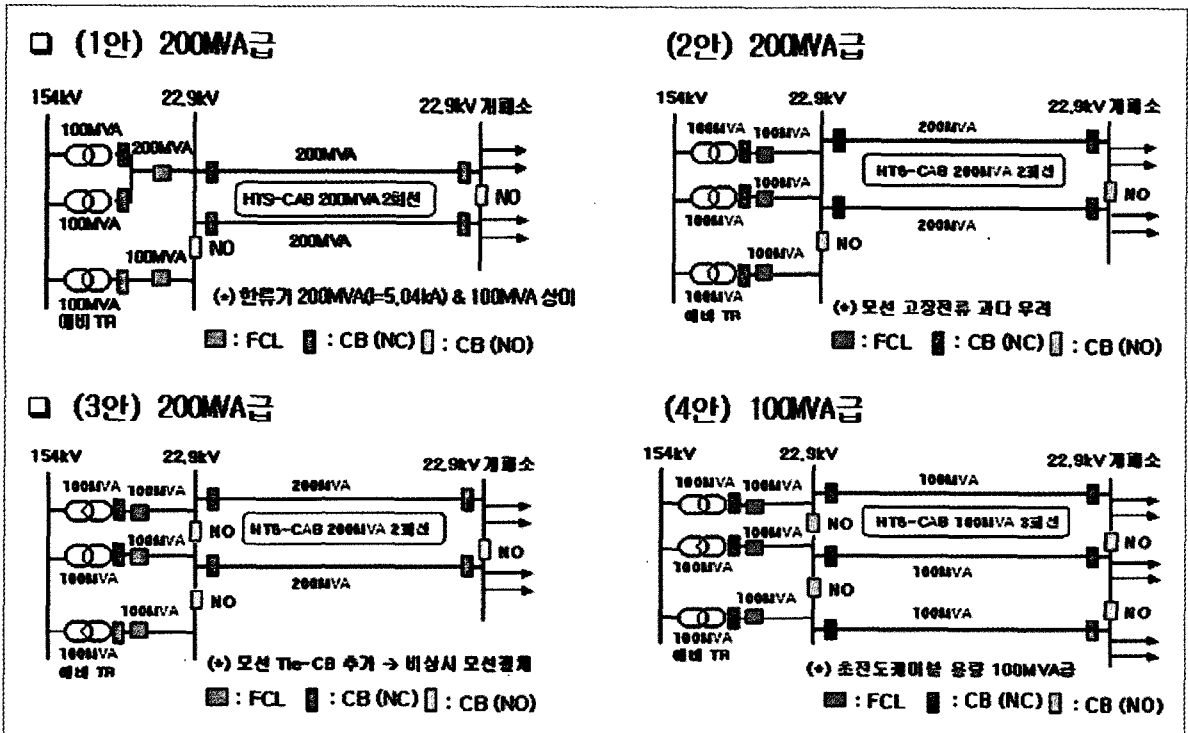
□ (1안) 200MVA급

154kV 22.9kV 22.9kV 개폐소

100MVA 200MVA 200MVA

HTS-CAB 200MVA 2회선 NO

100MVA 200MVA

100MVA NO

100MVA 예비 TR

(+) 한류기 200MVA(I=5.04kA) & 100MVA 상이

: FCL : CB (NC) : CB (NO)

(2안) 200MVA급

154kV 22.9kV 22.9kV 개폐소

100MVA 100MVA 200MVA

100MVA HTS-CAB 200MVA 2회선 NO

100MVA 200MVA

100MVA NO

100MVA 예비 TR

(+) 모선 고장전류 과다 우려

: FCL : CB (NC) : CB (NO)

□ (3안) 200MVA급

154kV 22.9kV 22.9kV 개폐소

100MVA 100MVA 200MVA

NO HTS-CAB 200MVA 2회선

100MVA NO

100MVA 200MVA

100MVA NO

100MVA 예비 TR

(+) 모선 Tie-CB 추가 → 비상시 모선절체

: FCL : CB (NC) : CB (NO)

(4안) 100MVA급

154kV 22.9kV 22.9kV 개폐소

100MVA 100MVA 100MVA

100MVA NO HTS-CAB 100MVA 3회선 NO

100MVA 100MVA

100MVA NO

100MVA NO

100MVA 예비 TR

(+) 초전도케이블 용량 100MVA급

: FCL : CB (NC) : CB (NO)